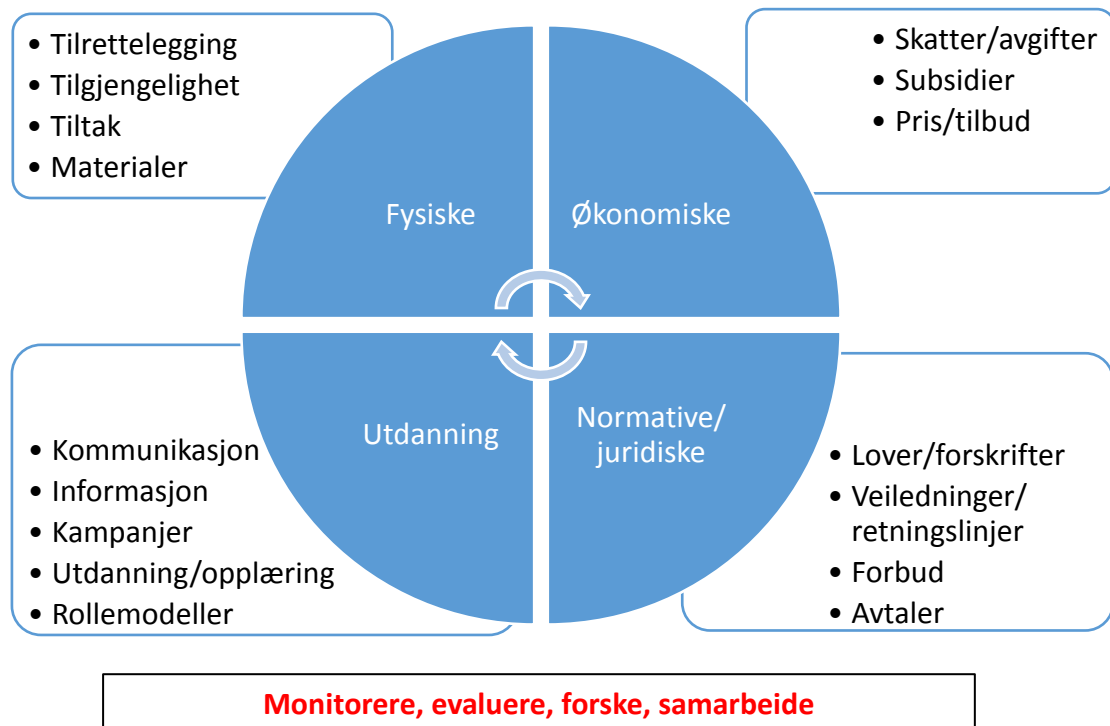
• Tilrettelegging
• Tilgjengelighet
• Tiltak
• Materialer

• Skatter/avgifter
• Subsidier
• Pris/tilbud

Fysiske

Økonomiske

Utdanning

Normative/ juridiske

• Kommunikasjon
• Informasjon
• Kampanjer
• Utdanning/opplæring
• Rollemodeller

• Lover/forskrifter
• Veiledninger/ retningslinjer
• Forbud
• Avtaler

Monitorere, evaluere, forske, samarbeide